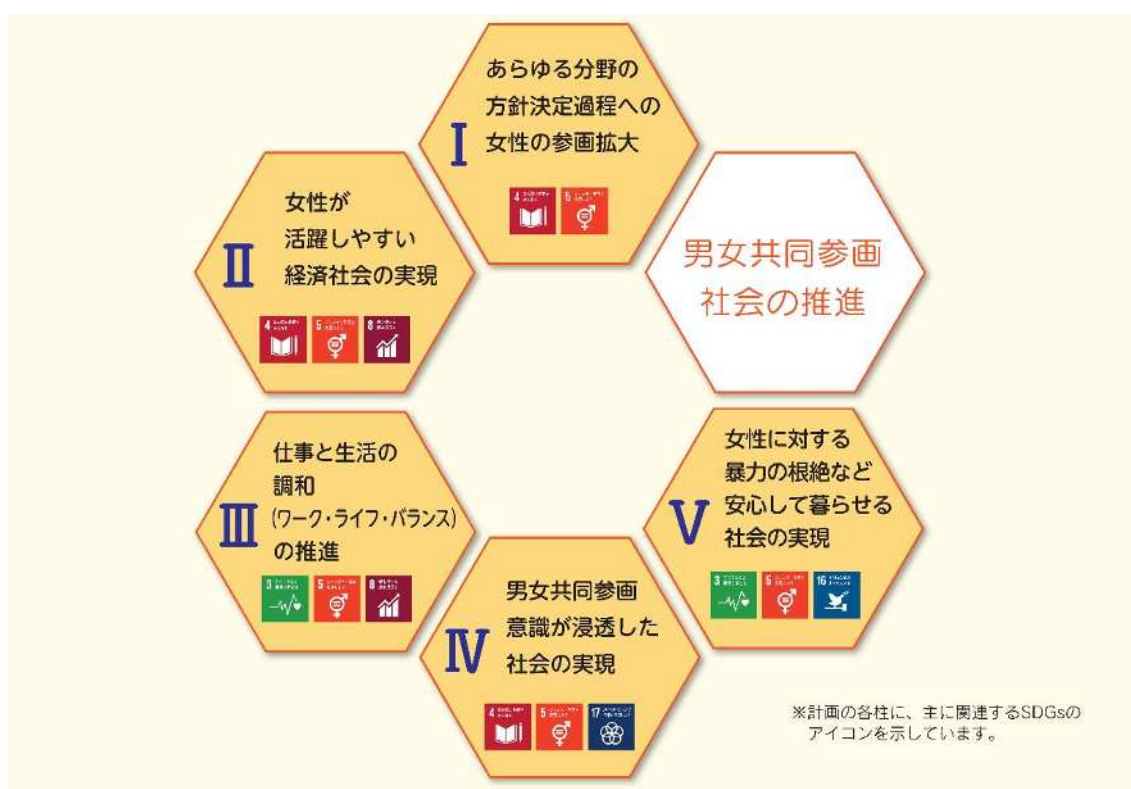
Ⅰ あらゆる分野の方針決定過程への女性の参画拡大

4 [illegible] 5 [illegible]

Ⅱ 女性が活躍しやすい経済社会の実現

4 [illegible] 5 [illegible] 8 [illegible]

男女共同参画社会の推進

Ⅲ 仕事と生活の調和（ワーク・ライフ・バランス）の推進

3 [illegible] 5 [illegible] 8 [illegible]

Ⅴ 女性に対する暴力の根絶など安心して暮らせる社会の実現

3 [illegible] 5 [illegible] 16 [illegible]

Ⅳ 男女共同参画意識が浸透した社会の実現

4 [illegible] 5 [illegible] 17 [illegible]

※計画の各柱に、主に関連するSDGsのアイコンを示しています。